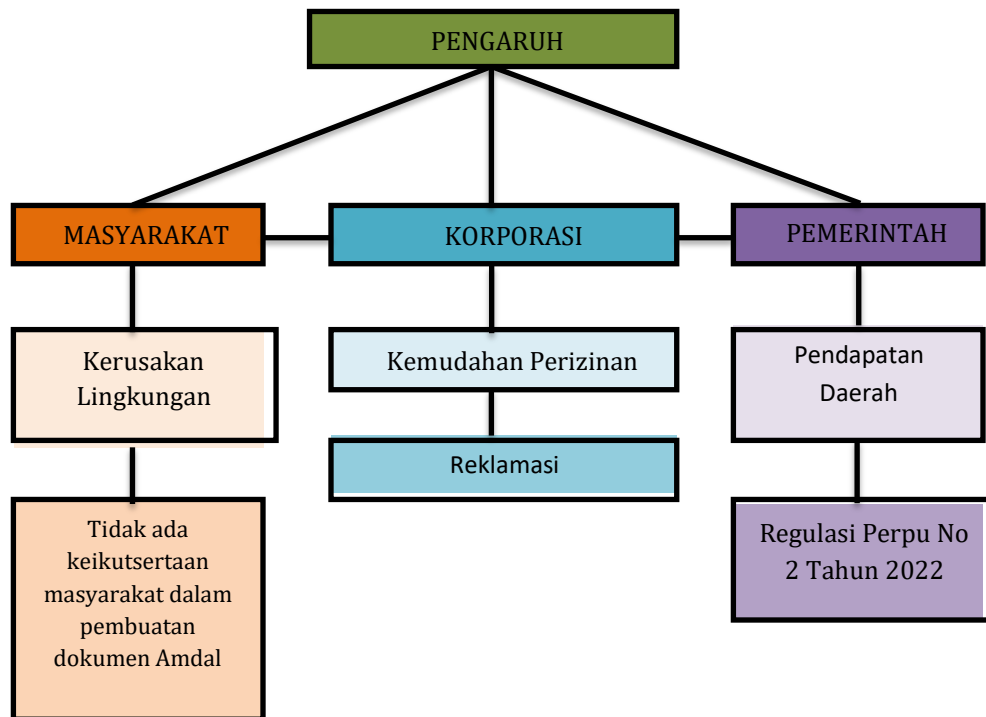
PENGARUH

MASYARAKAT

KORPORASI

PEMERINTAH

Kerusakan Lingkungan

Kemudahan Perizinan

Pendapatan Daerah

Reklamasi

Tidak ada keikutsertaan masyarakat dalam pembuatan dokumen Amdal

Regulasi Perpu No 2 Tahun 2022